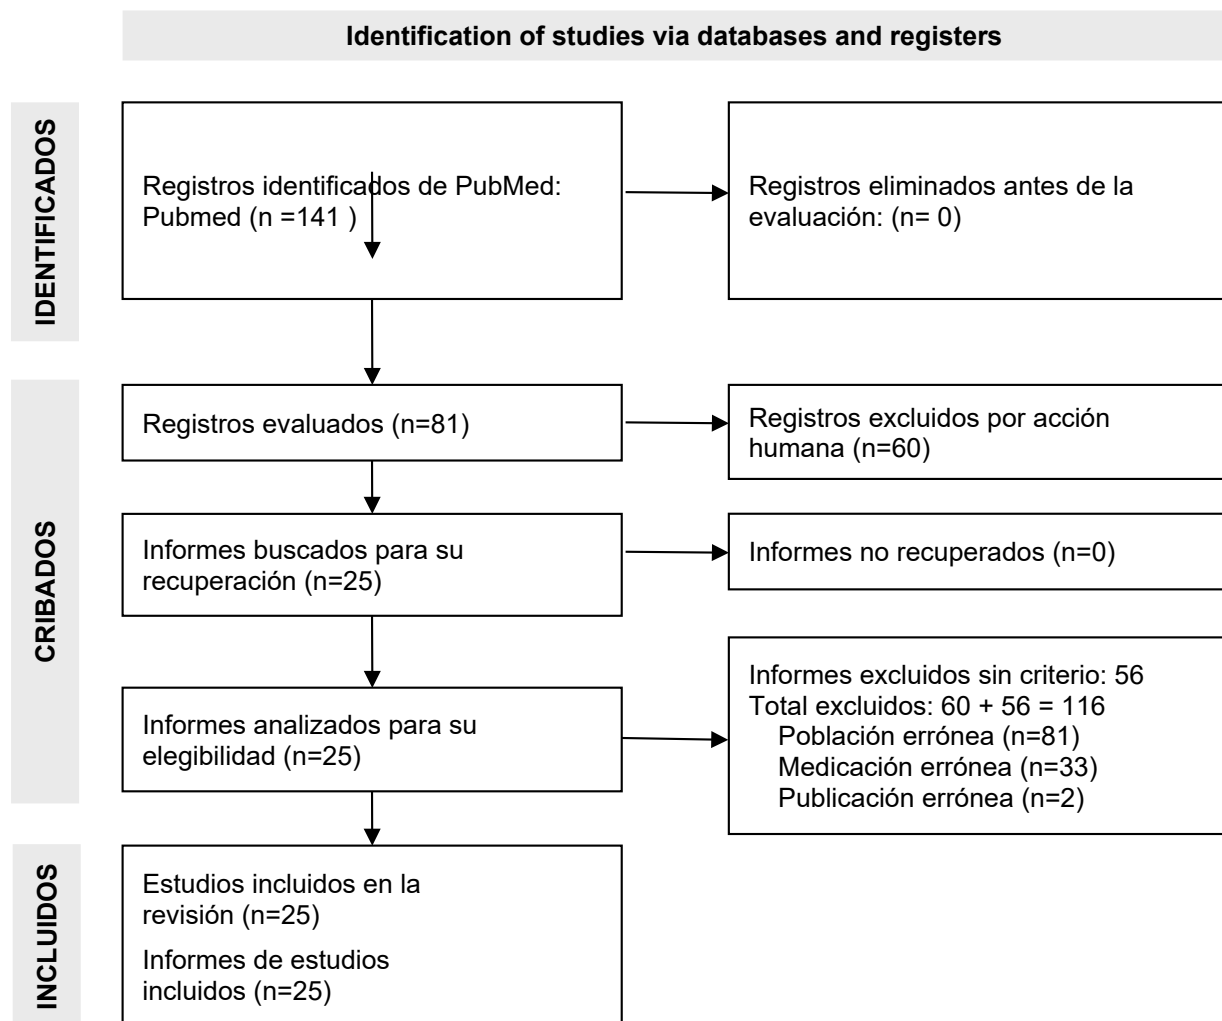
Identification of studies via databases and registers

IDENTIFICADOS

Registros identificados de PubMed: Pubmed (n =141 )

Registros eliminados antes de la evaluación: (n= 0)

CRIBADOS

Registros evaluados (n=81)

Registros excluidos por acción humana (n=60)

Informes buscados para su recuperación (n=25)

Informes no recuperados (n=0)

Informes analizados para su elegibilidad (n=25)

Informes excluidos sin criterio: 56
Total excluidos: 60 + 56 = 116
Población errónea (n=81)
Medicación errónea (n=33)
Publicación errónea (n=2)

INCLUIDOS

Estudios incluidos en la revisión (n=25)

Informes de estudios incluidos (n=25)